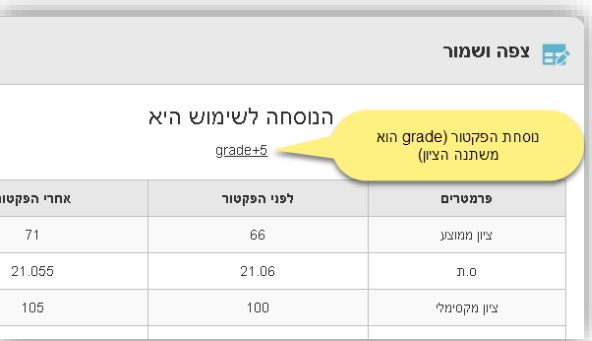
צפה ושמור

הנוסחה לשימוש היא

grade+5

נוסחת הפקטור (grade הוא משתנה הציון)

| פרמטרים | לפני הפקטור | אחרי הפקטו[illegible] |
|---|---|---|
| ציון ממוצע | 66 | 71 |
| ס.ת | 21.06 | 21.055 |
| ציון מקסימלי | 100 | 105 |